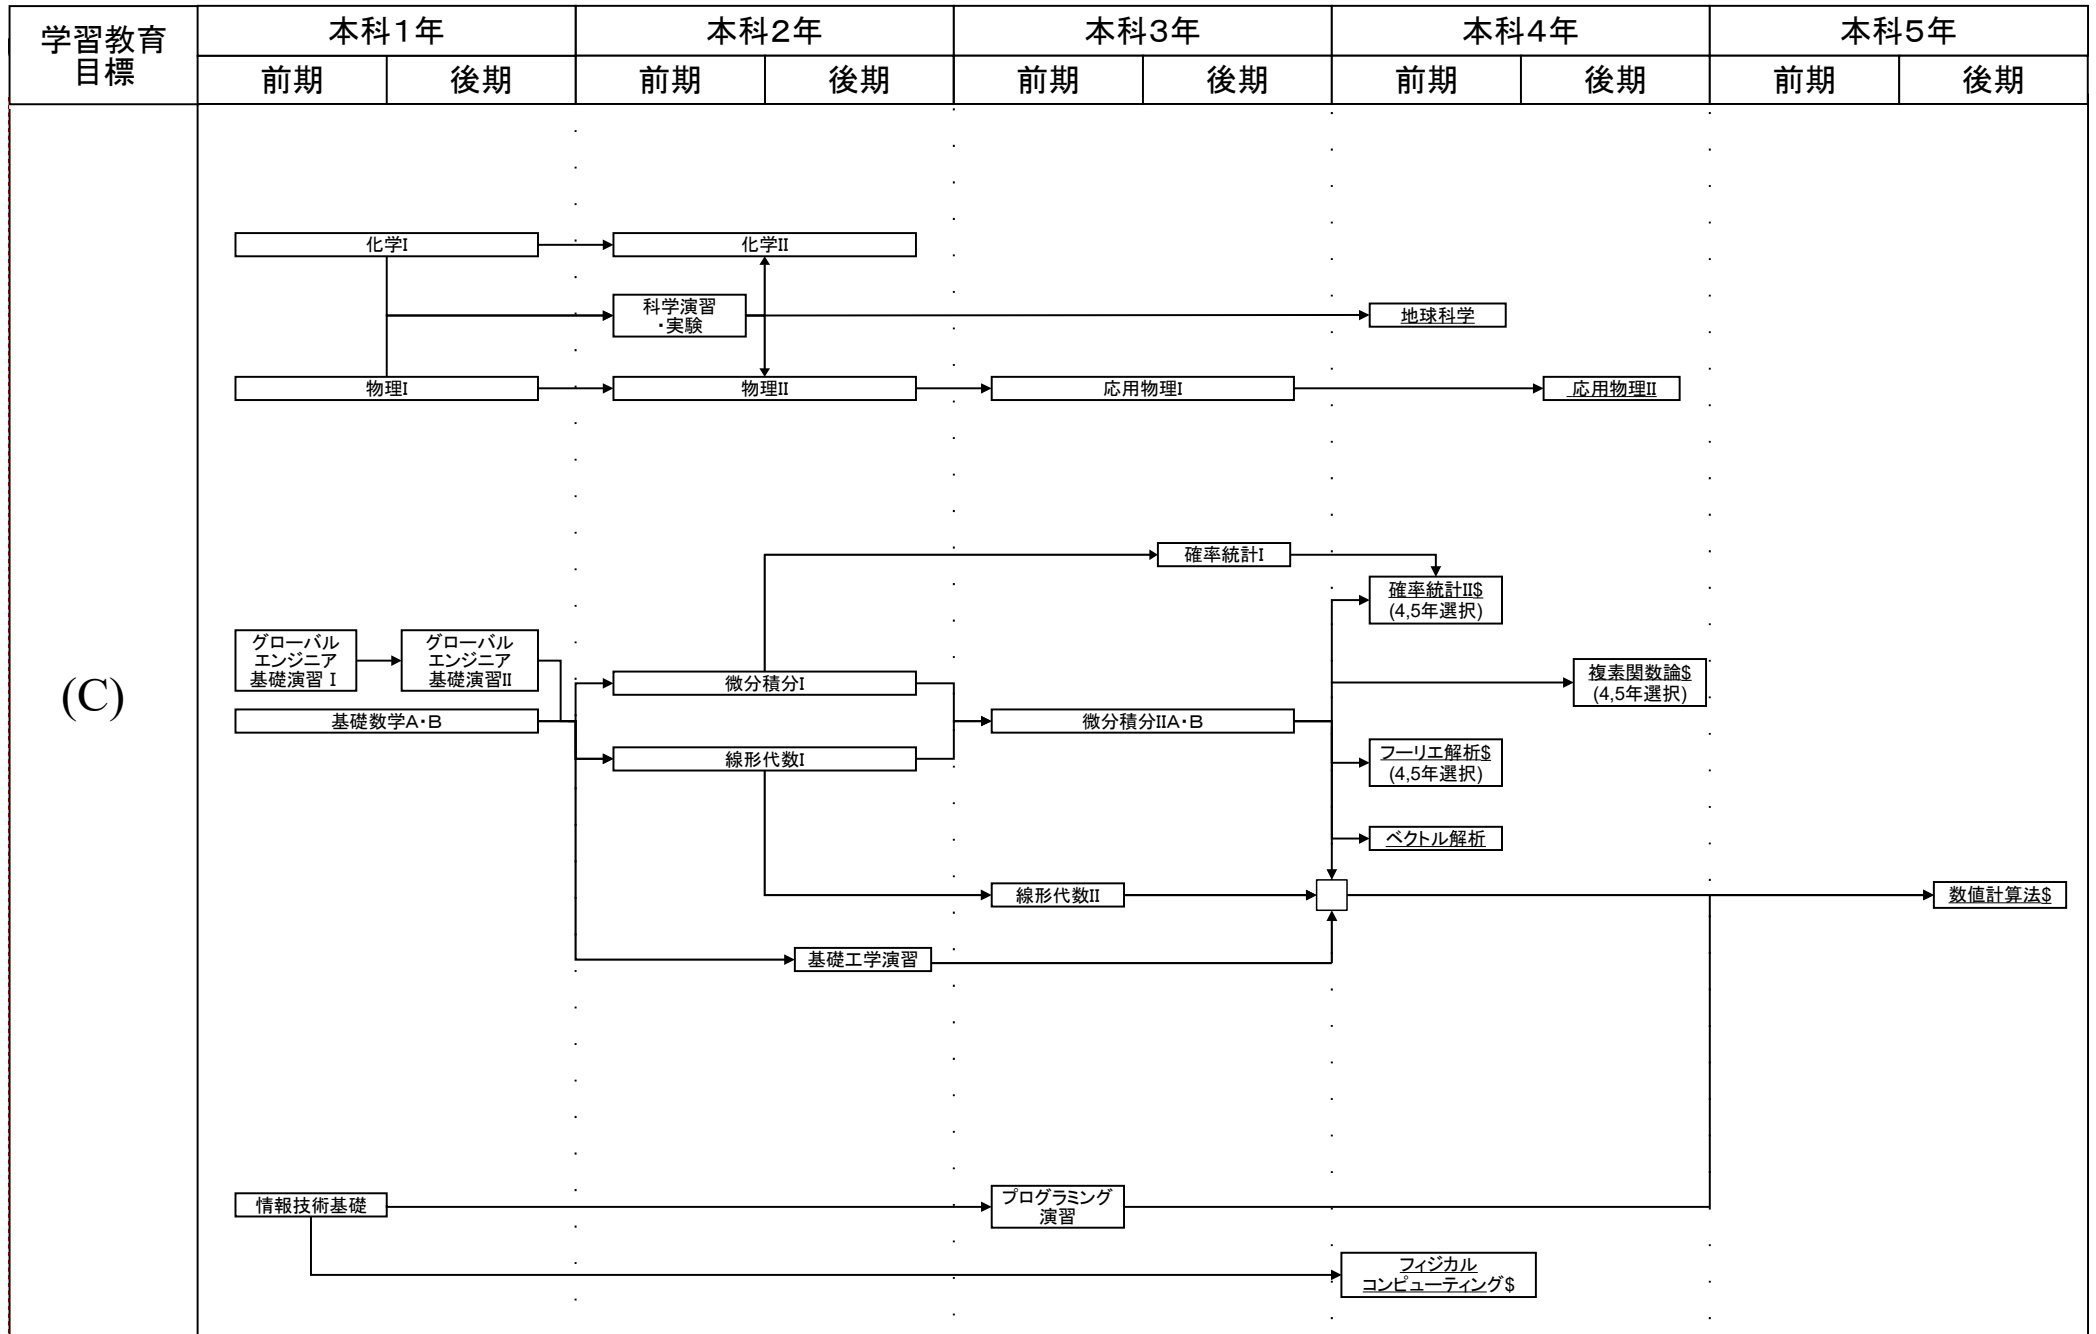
| 学習教育目標 | 本科1年 |  | 本科2年 |  | 本科3年 |  | 本科4年 |  | 本科5年 |  |
|---|---|---|---|---|---|---|---|---|---|---|
|  | 前期 | 後期 | 前期 | 後期 | 前期 | 後期 | 前期 | 後期 | 前期 | 後期 |

(C)

化学I
化学II
科学演習・実験
地球科学
物理I
物理II
応用物理I
応用物理II

確率統計I
確率統計II$ (4,5年選択)
グローバルエンジニア基礎演習 I
グローバルエンジニア基礎演習II
微分積分I
複素関数論$ (4,5年選択)
基礎数学A・B
微分積分IIA・B
線形代数I
フーリエ解析$ (4,5年選択)
ベクトル解析
線形代数II
数値計算法$
基礎工学演習

情報技術基礎
プログラミング演習
フィジカルコンピューティング$